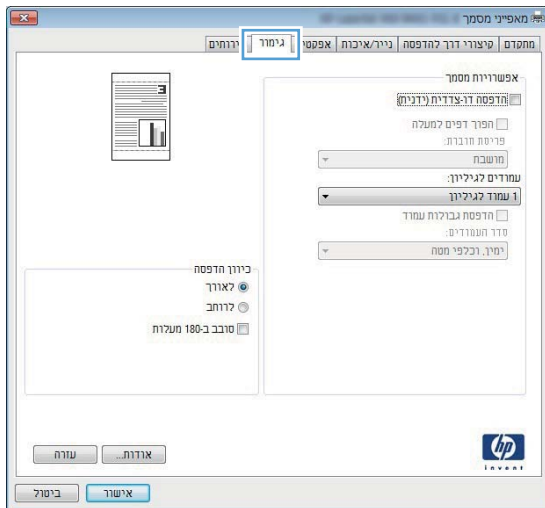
מאפייני מסמך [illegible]

מתקדם | קיצורי דרך להדפסה | נייר/איכות | אפקטים | גימור | צבעים

אפשרויות מסמך
הדפסה דו-צדדית (ידנית)
הפוך דפים למעלה
פריסת חוברת:
מושבת
עמודים לגיליון:
1 עמוד לגיליון
הדפסת גבולות עמוד
סדר העמודים:
ימין, וכלפי מטה

כיוון הדפסה
לאורך
לרוחב
סובב ב-180 מעלות

hp
invent

אודות... | עזרה

אישור | ביטול